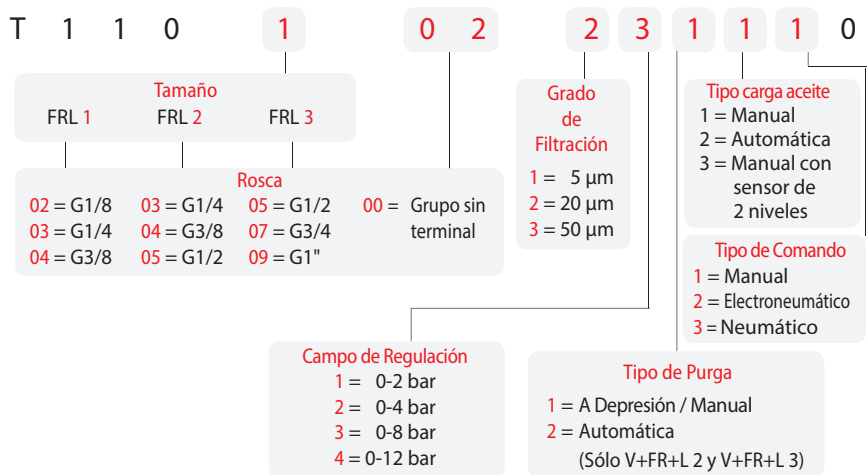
T 1 1 0 1 0 2 2 3 1 1 1 0

Tamaño
FRL 1 FRL 2 FRL 3

Rosca
02 = G1/8
03 = G1/4
04 = G3/8

03 = G1/4
04 = G3/8
05 = G1/2

05 = G1/2
07 = G3/4
09 = G1"

00 = Grupo sin terminal

Grado de Filtración
1 = 5 µm
2 = 20 µm
3 = 50 µm

Tipo carga aceite
1 = Manual
2 = Automática
3 = Manual con sensor de 2 niveles

Tipo de Comando
1 = Manual
2 = Electroneumático
3 = Neumático

Campo de Regulación
1 = 0-2 bar
2 = 0-4 bar
3 = 0-8 bar
4 = 0-12 bar

Tipo de Purga
1 = A Depresión / Manual
2 = Automática
(Sólo V+FR+L 2 y V+FR+L 3)